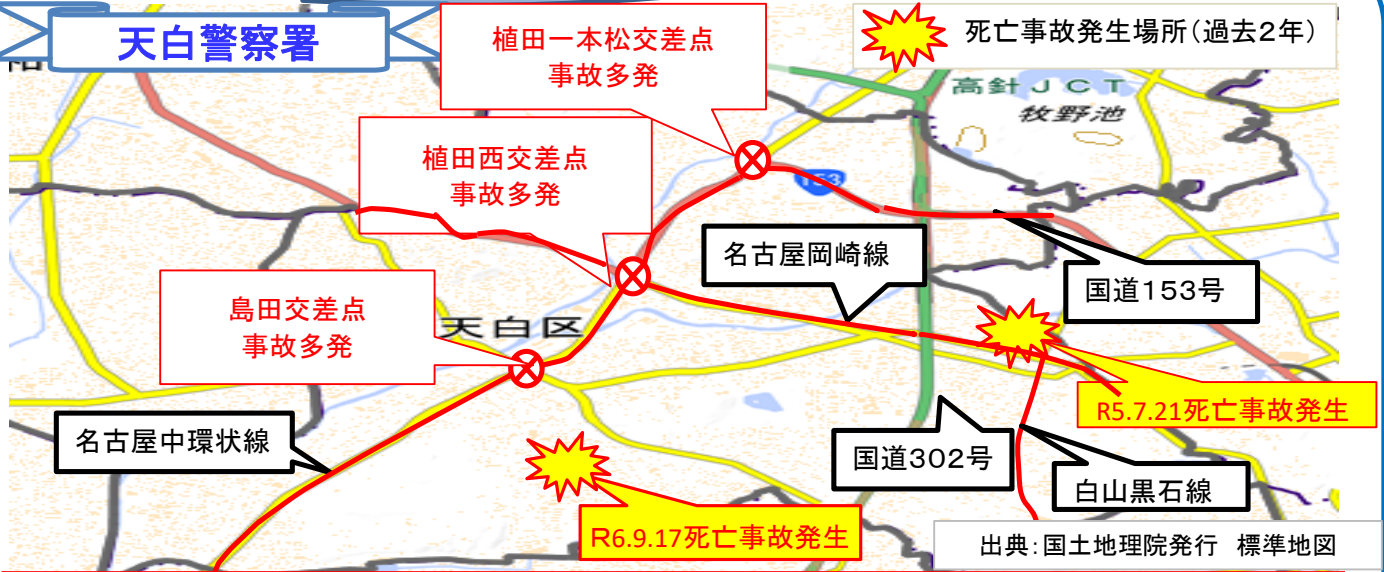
天白警察署

植田一本松交差点
事故多発

死亡事故発生場所(過去2年)

高針JCT

牧野池

植田西交差点
事故多発

153

名古屋岡崎線

国道153号

島田交差点
事故多発

天白区

R5.7.21死亡事故発生

名古屋中環状線

国道302号

白山黒石線

R6.9.17死亡事故発生

出典:国土地理院発行 標準地図